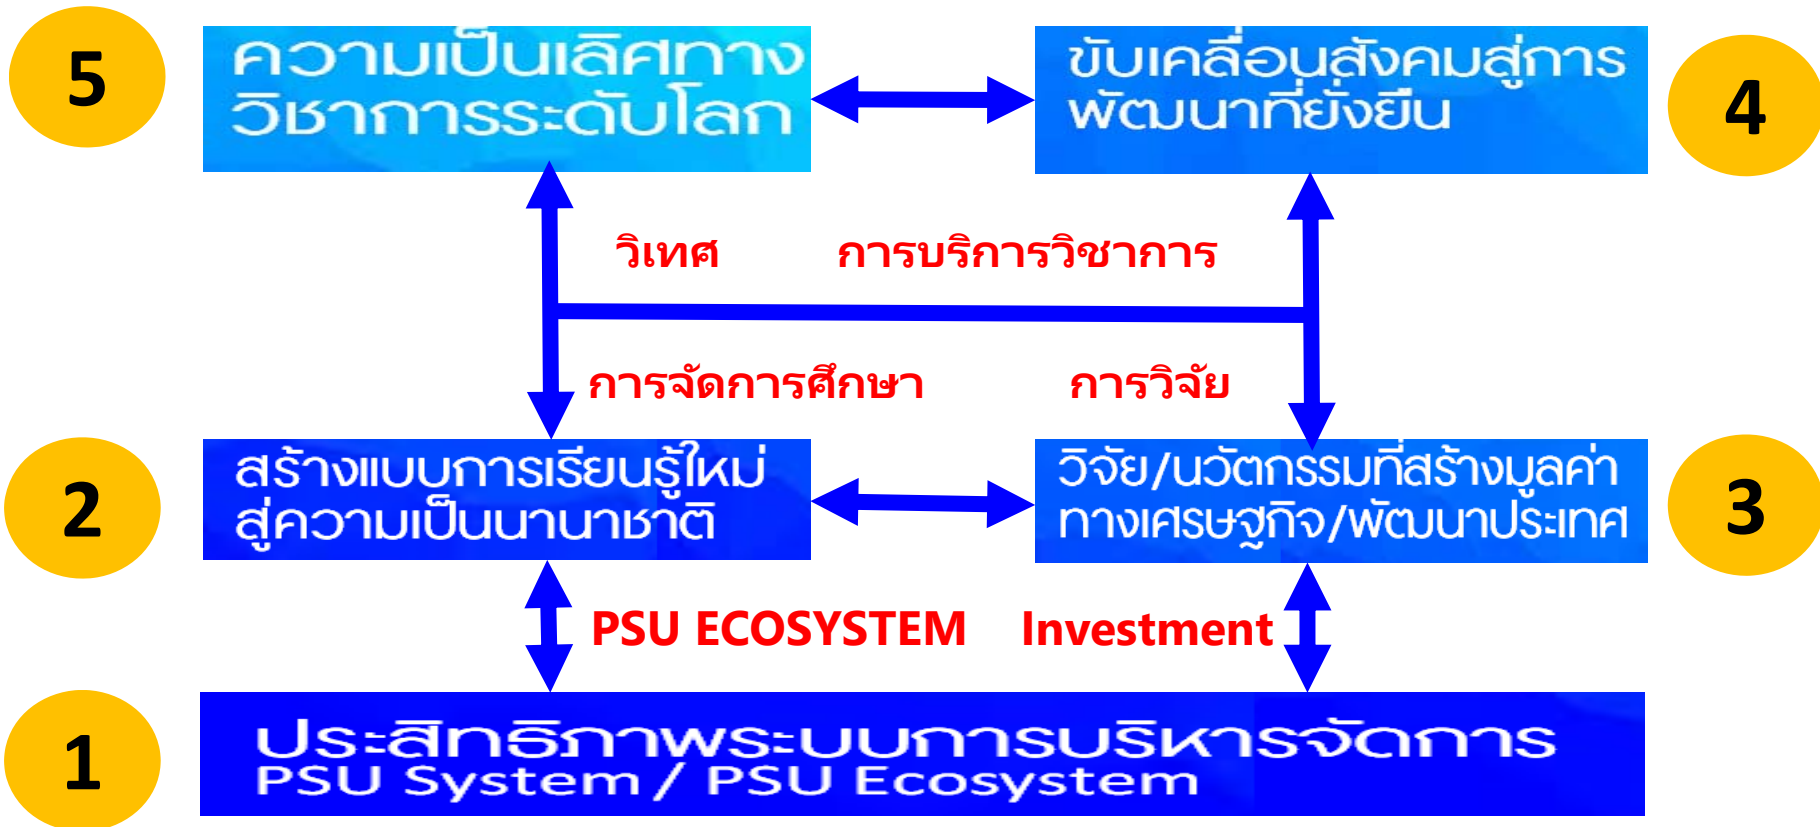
5

ความเป็นเลิศทางวิชาการระดับโลก

ขับเคลื่อนสังคมสู่การพัฒนาที่ยั่งยืน

4

วิเทศ

การบริการวิชาการ

การจัดการศึกษา

การวิจัย

2

สร้างแบบการเรียนรู้ใหม่สู่ความเป็นนานาชาติ

วิจัย/นวัตกรรมที่สร้างมูลค่าทางเศรษฐกิจ/พัฒนาประเทศ

3

PSU ECOSYSTEM

Investment

1

ประสิทธิภาพระบบการบริหารจัดการ
PSU System / PSU Ecosystem